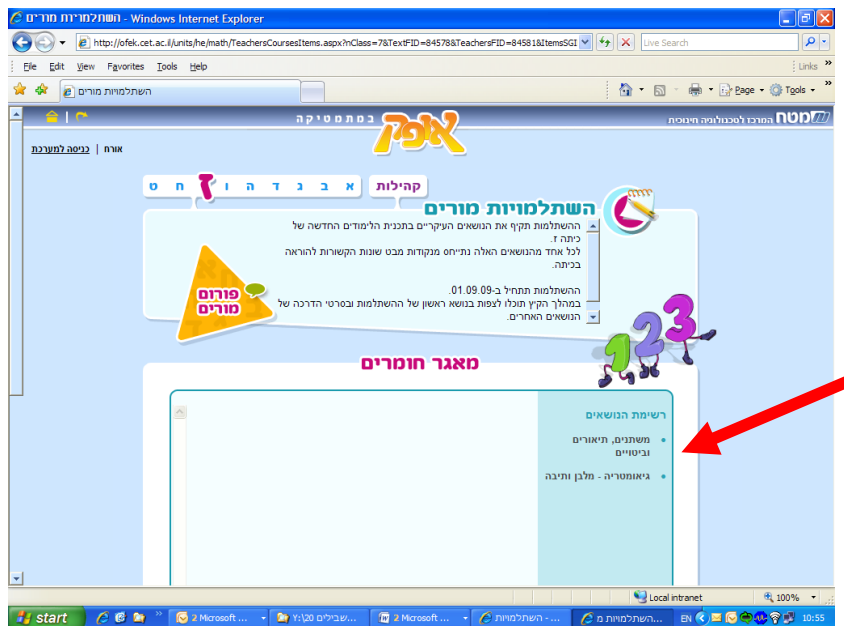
השתלמויות מורים - Windows Internet Explorer

http://ofek.cet.ac.il/units/he/math/TeachersCoursesItems.aspx?nClass=7&TextFID=84578&TeachersFID=84581&ItemsSGI

Live Search

File Edit View Favorites Tools Help

Links

השתלמויות מורים

Page Tools

מטח המרכז לטכנולוגיה חינוכית

אופק במתמטיקה

אורח | כניסה למערכת

קהילות א ב ג ד ה ו ז ח ט

השתלמויות מורים

ההשתלמות תקיף את הנושאים העיקריים בתכנית הלימודים החדשה של כיתה ז.
לכל אחד מהנושאים האלה נתייחס מנקודות מבט שונות הקשורות להוראה בכיתה.

ההשתלמות תתחיל ב-01.09.09.
במהלך הקיץ תוכלו לצפות בנושא ראשון של ההשתלמות ובסרטי הדרכה של הנושאים האחרים.

פורום מורים

מאגר חומרים

רשימת הנושאים

• משתנים, תיאורים וביטויים

• גיאומטריה - מלבן ותיבה

Local intranet

100%

start

2 Microsoft ...

שבילים 20\:Y

2 Microsoft ...

השתלמויות - ...

השתלמויות מ...

EN

10:55